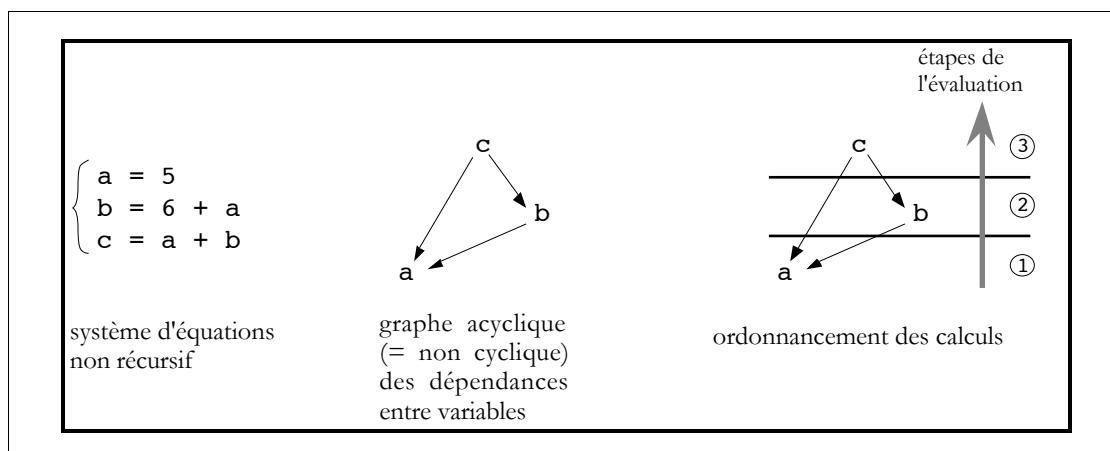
$\begin{cases} a = 5 \\ b = 6 + a \\ c = a + b \end{cases}$

système d'équations non récursif

c
b
a

graphe acyclique (= non cyclique) des dépendances entre variables

étapes de l'évaluation

c
b
a

③
②
①

ordonnancement des calculs